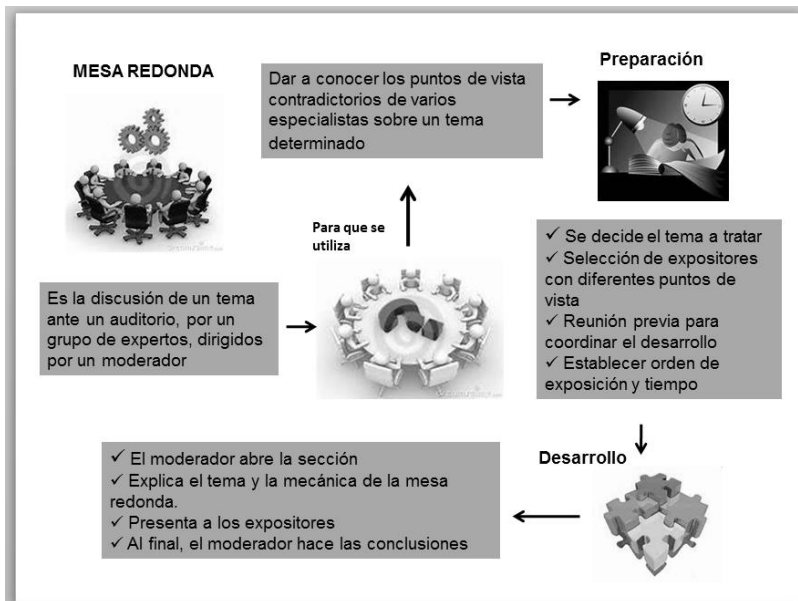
MESA REDONDA

Dar a conocer los puntos de vista contradictorios de varios especialistas sobre un tema determinado

Preparación

Para que se utiliza

Es la discusión de un tema ante un auditorio, por un grupo de expertos, dirigidos por un moderador

✓ Se decide el tema a tratar
✓ Selección de expositores con diferentes puntos de vista
✓ Reunión previa para coordinar el desarrollo
✓ Establecer orden de exposición y tiempo

Desarrollo

✓ El moderador abre la sección
✓ Explica el tema y la mecánica de la mesa redonda.
✓ Presenta a los expositores
✓ Al final, el moderador hace las conclusiones